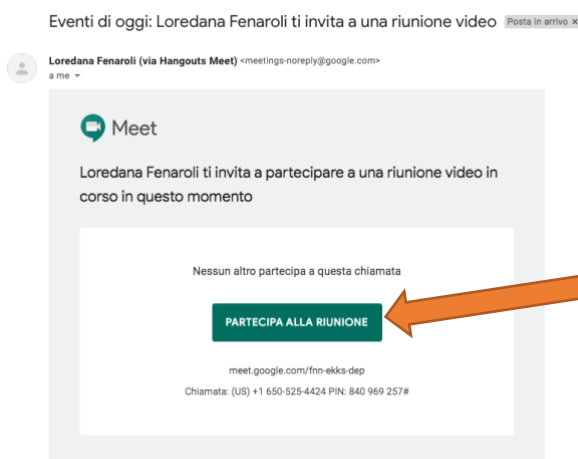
Eventi di oggi: Loredana Fenaroli ti invita a una riunione video Posta in arrivo ×

Loredana Fenaroli (via Hangouts Meet) <meetings-noreply@google.com>
a me

Meet

Loredana Fenaroli ti invita a partecipare a una riunione video in corso in questo momento

Nessun altro partecipa a questa chiamata

PARTECIPA ALLA RIUNIONE

meet.google.com/fnn-ekks-dep

Chiamata: (US) +1 650-525-4424 PIN: 840 969 257#